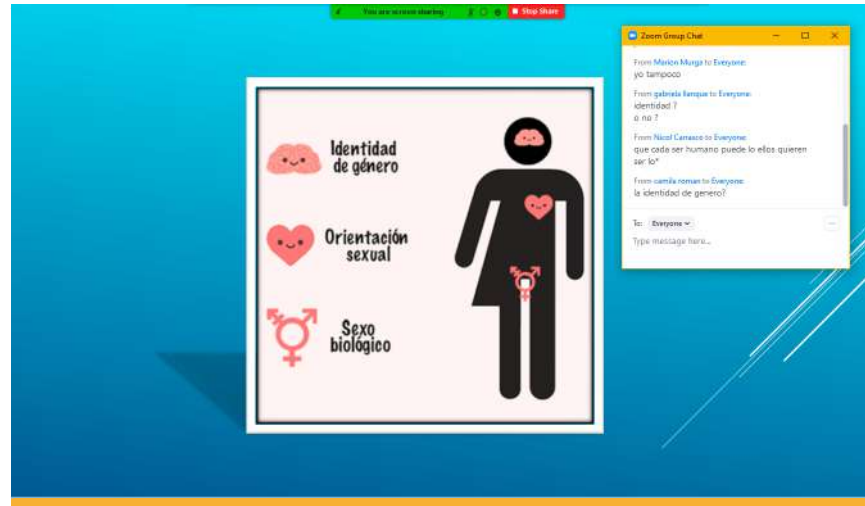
You are screen sharing

Stop Share

Zoom Group Chat

From Marion Murga to Everyone:
yo tampoco

From gabriela llanque to Everyone:
identidad ?
o no ?

From Nicol Carrasco to Everyone:
que cada ser humano puede lo ellos quieren ser lo*

From camila roman to Everyone:
la identidad de genero?

To: Everyone

Type message here...

Identidad de género

Orientación sexual

Sexo biológico